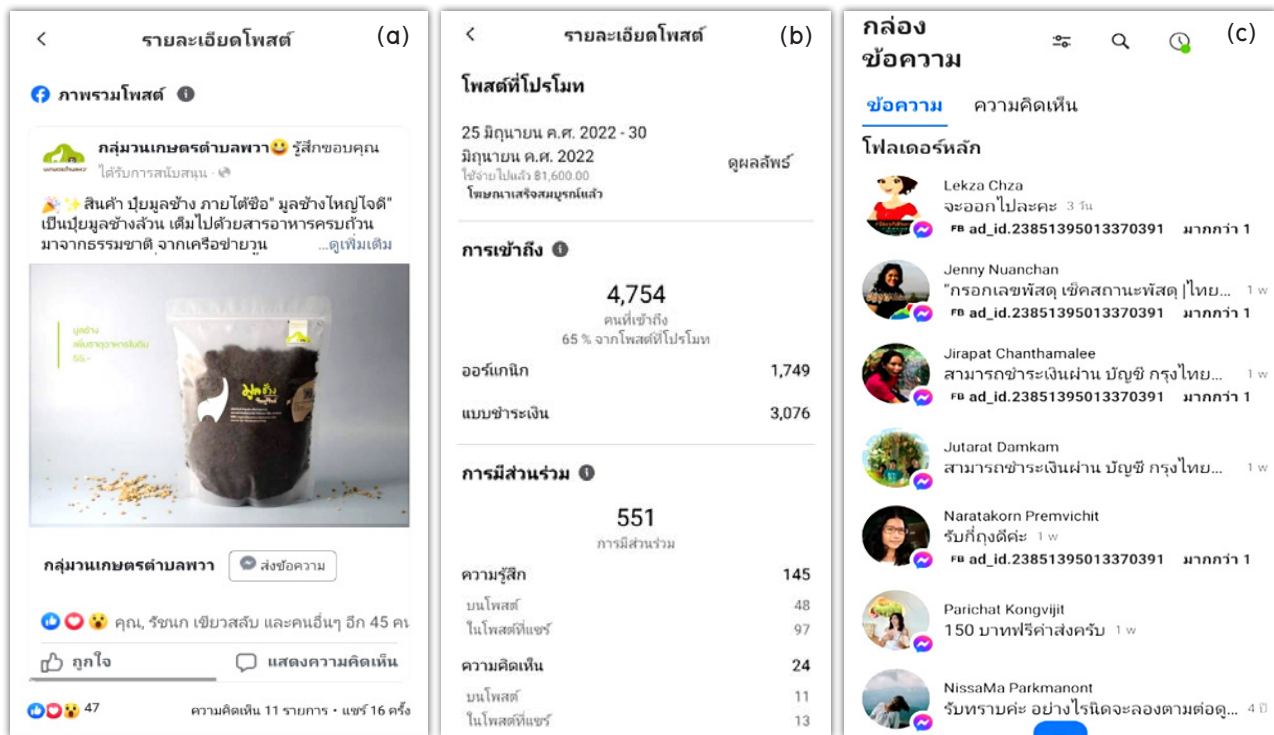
<
รายละเอียดโพสต์
(a)

ภาพรวมโพสต์

กลุ่มวนเกษตรตำบลพวา😃 รู้สึกขอบคุณ
ได้รับการสนับสนุน

🎉✨สินค้า ปุ๋ยมูลช้าง ภายใต้ชื่อ" มูลช้างใหญ่ใจดี" เป็นปุ๋ยมูลช้างล้วน เติมไปด้วยสารอาหารครบถ้วน มาจากธรรมชาติ จากเครือข่ายวน ...ดูเพิ่มเติม

มูลช้าง

กลุ่มวนเกษตรตำบลพวา
ส่งข้อความ

คุณ, รัชนก เขียวสลับ และคนอื่นๆ อีก 45 คน

ถูกใจ
แสดงความคิดเห็น

47
ความคิดเห็น 11 รายการ • แชร์ 16 ครั้ง

<
รายละเอียดโพสต์
(b)

โพสต์ที่โปรโมท

25 มิถุนายน ค.ศ. 2022 - 30 มิถุนายน ค.ศ. 2022
ใช้จ่ายไปแล้ว ฿1,600.00
โฆษณาเสร็จสมบูรณ์แล้ว
ดูผลลัพธ์

การเข้าถึง

4,754
คนที่เข้าถึง
65 % จากโพสต์ที่โปรโมท

ออร์แกนิก 1,749
แบบชำระเงิน 3,076

การมีส่วนร่วม

551
การมีส่วนร่วม

ความรู้สึก 145
บนโพสต์ 48
ในโพสต์ที่แชร์ 97

ความคิดเห็น 24
บนโพสต์ 11
ในโพสต์ที่แชร์ 13

กล่องข้อความ
(c)

ข้อความ
ความคิดเห็น

โฟลเดอร์หลัก

Lekza Chza
จะออกไปละคะ 3 วัน
FB ad_id.23851395013370391 มากกว่า 1

Jenny Nuanchan
"กรอกเลขพัสดุ เช็คสถานะพัสดุ |ไทย... 1 w
FB ad_id.23851395013370391 มากกว่า 1

Jirapat Chanthamalee
สามารถชำระเงินผ่าน บัญชี กรุงไทย... 1 w
FB ad_id.23851395013370391 มากกว่า 1

Jutarat Damkam
สามารถชำระเงินผ่าน บัญชี กรุงไทย... 1 w

Naratakorn Premvichit
รับกี่ถุงดีคะ 1 w
FB ad_id.23851395013370391 มากกว่า 1

Parichat Kongvijit
150 บาทฟรีค่าส่งครับ 1 w

NissaMa Parkmanont
รับทราบค่ะ อย่างไรนิดจะลองตามต่อดู... 4 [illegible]